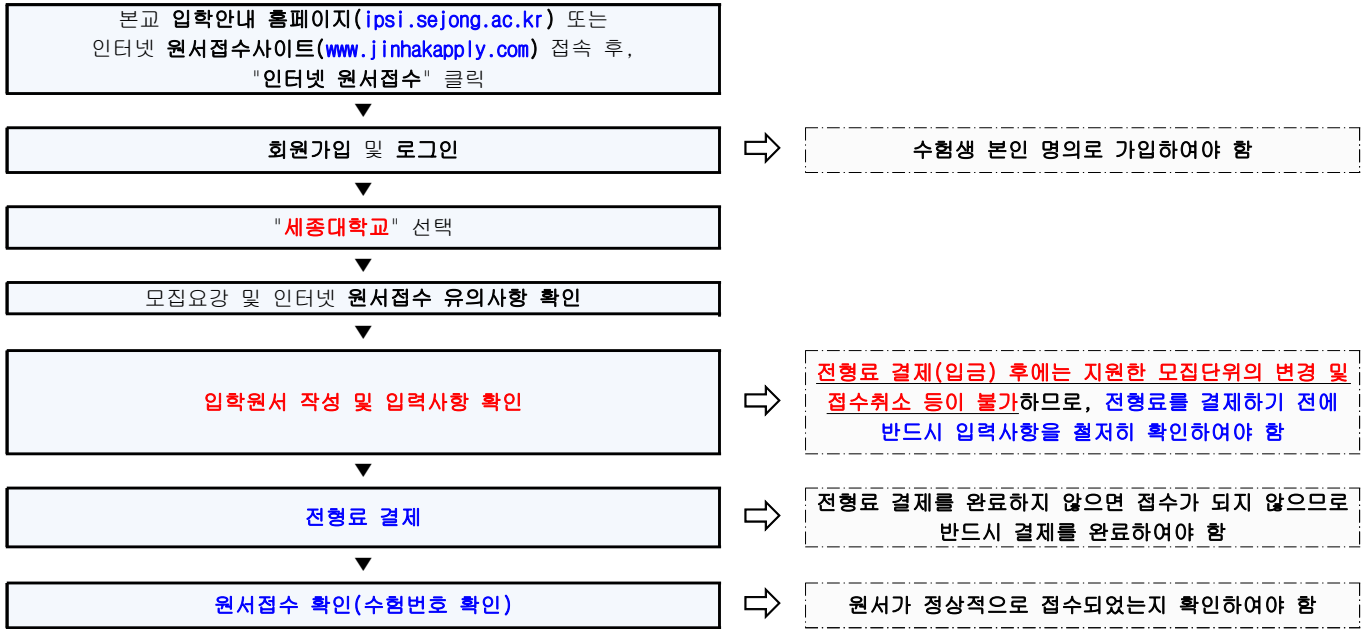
본교 입학안내 홈페이지(ipsi.sejong.ac.kr) 또는 인터넷 원서접수사이트(www.jinhakapply.com) 접속 후, "인터넷 원서접수" 클릭

회원가입 및 로그인

수험생 본인 명의로 가입하여야 함

"세종대학교" 선택

모집요강 및 인터넷 원서접수 유의사항 확인

입학원서 작성 및 입력사항 확인

전형료 결제(입금) 후에는 지원한 모집단위의 변경 및 접수취소 등이 불가하므로, 전형료를 결제하기 전에 반드시 입력사항을 철저히 확인하여야 함

전형료 결제

전형료 결제를 완료하지 않으면 접수가 되지 않으므로 반드시 결제를 완료하여야 함

원서접수 확인(수험번호 확인)

원서가 정상적으로 접수되었는지 확인하여야 함